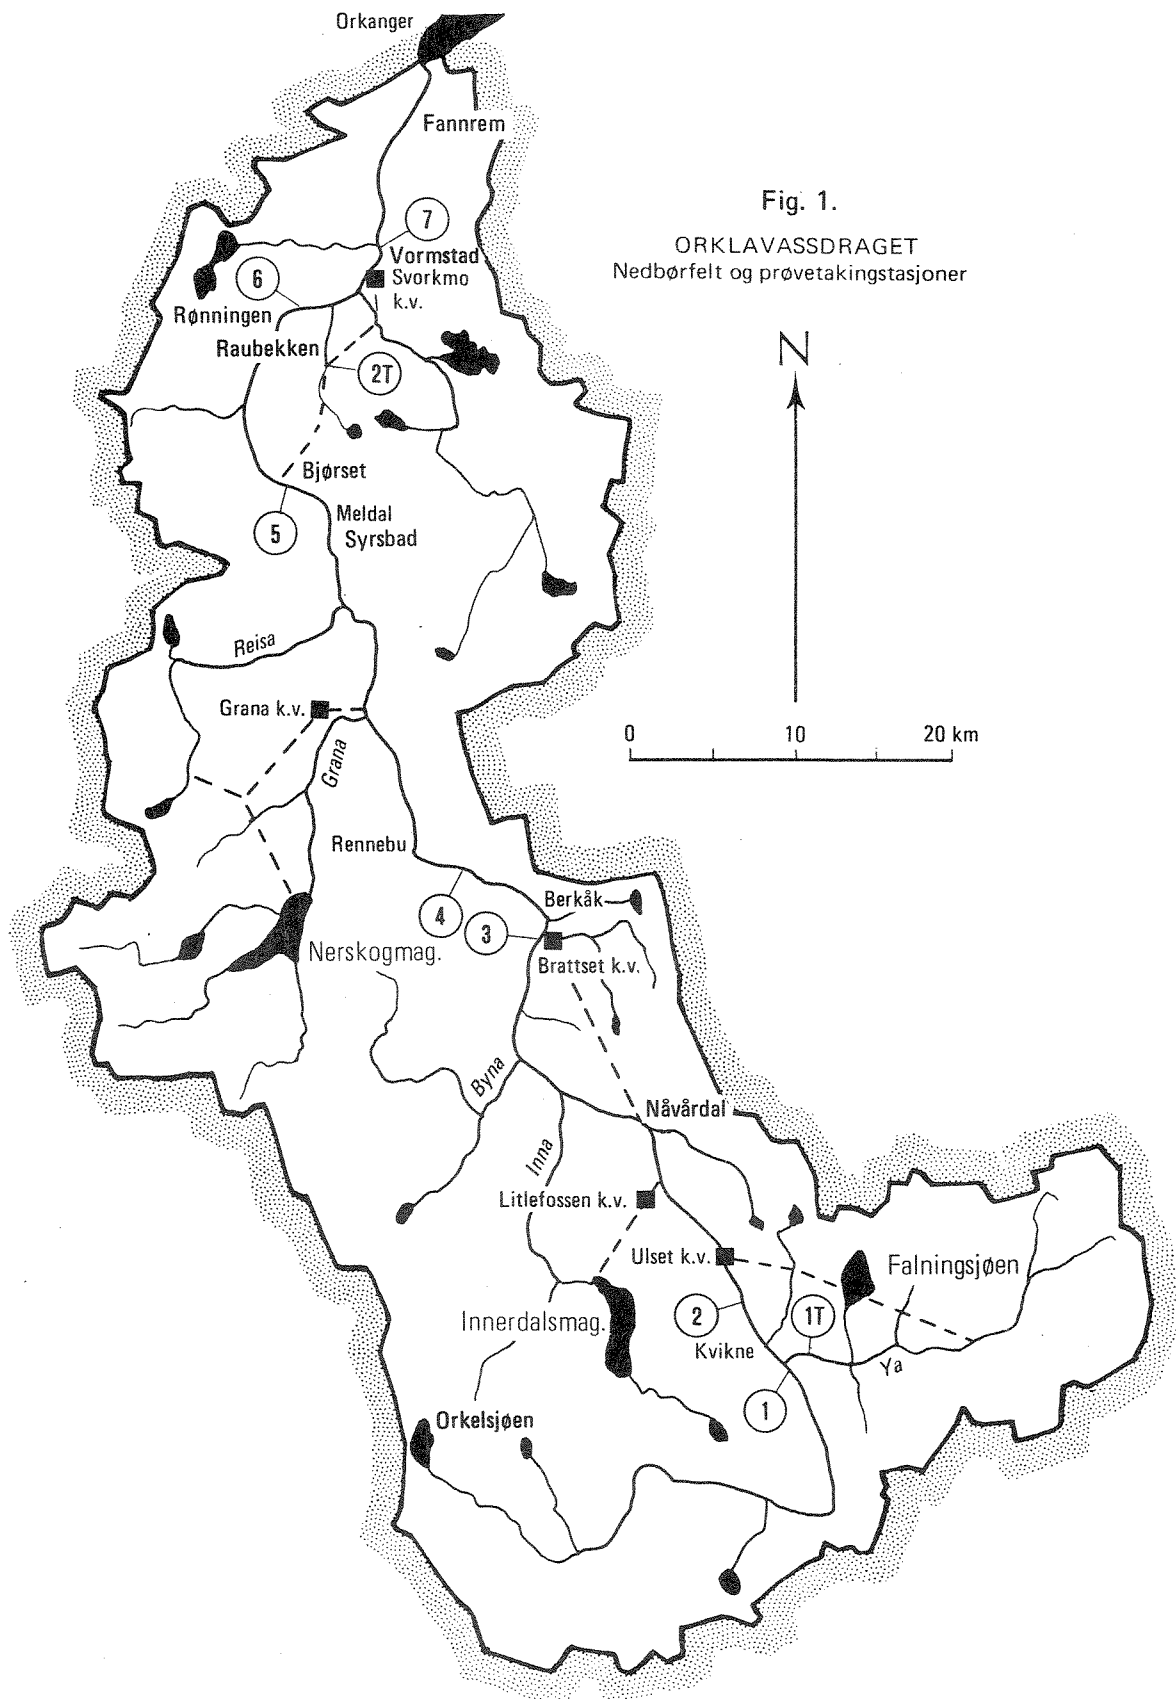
Orkanger

Fannrem

Fig. 1.

ORKLAVASSDRAGET
Nedbørfelt og prøvetakingstasjoner

7
Vormstad
Svorkmo k.v.

6
Rønningen

Raubekken

2T

N

Bjørset

5

Meldal
Syrsbad

Reisa

Grana k.v.

Grana

0 10 20 km

Rennebu

4

3

Berkåk

Brattset k.v.

Nerskogmag.

Byna

Nåvårdal

Inna

Litlefossen k.v.

Ulset k.v.

Falningsjøen

2

1T

Kvikne

Ya

Innerdalsmag.

1

Orkelsjøen